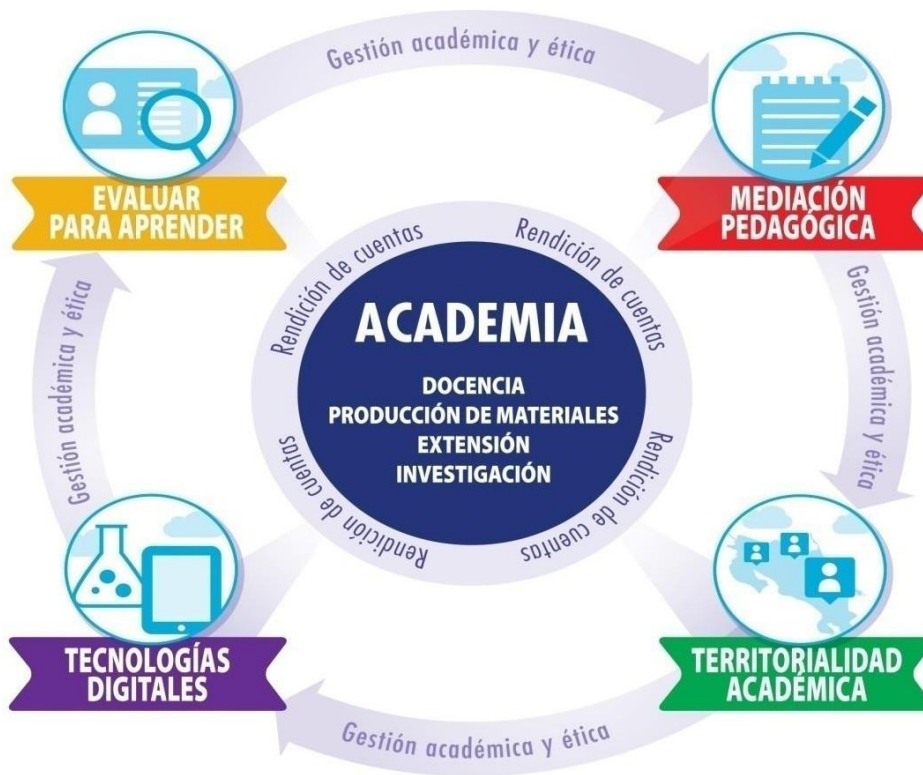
Gestión académica y ética

EVALUAR
PARA APRENDER

MEDIACIÓN
PEDAGÓGICA

Rendición de cuentas

Rendición de cuentas

ACADEMIA

DOCENCIA
PRODUCCIÓN DE MATERIALES
EXTENSIÓN
INVESTIGACIÓN

Rendición de cuentas

Rendición de cuentas

Gestión académica y ética

Gestión académica y ética

TECNOLOGÍAS
DIGITALES

TERRITORIALIDAD
ACADÉMICA

Gestión académica y ética